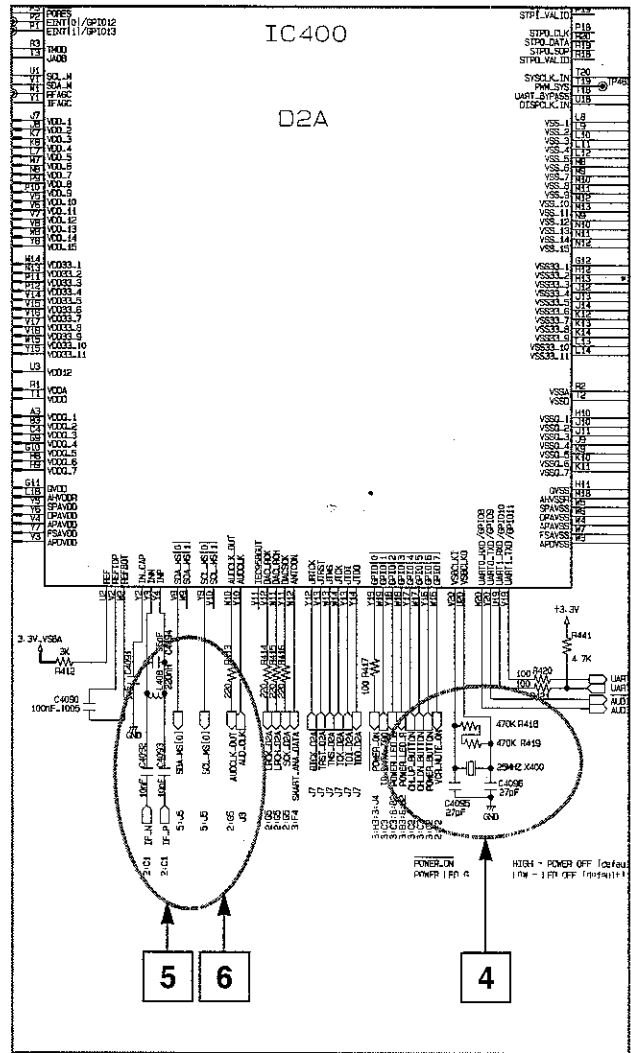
IC400

D2A

PORES
EINT[0]/GPIO12
EINT[1]/GPIO13
TMOD
JAGB
SCL_M
SDA_M
RFAGC
IFAGC
VDD_1
VDD_2
VDD_3
VDD_4
VDD_5
VDD_6
VDD_7
VDD_8
VDD_9
VDD_10
VDD_11
VDD_12
VDD_13
VDD_14
VDD_15
VDD33_1
VDD33_2
VDD33_3
VDD33_4
VDD33_5
VDD33_6
VDD33_7
VDD33_8
VDD33_9
VDD33_10
VDD33_11
VDD12
VDDA
VDDD
VDDQ_1
VDDQ_2
VDDQ_3
VDDQ_4
VDDQ_5
VDDQ_6
VDDQ_7
GVDD
AHVDDR
SPAVDD
DPAVDD
APAVDD
FSAVDD
APDVDD

STPI_VALID
STPO_CLK
STPO_DATA
STPO_SOP
STPO_VALID
SYSCLK_IN
PWM_SYS
UART_BYPASS
DISPCLK_IN
VSS_1
VSS_2
VSS_3
VSS_4
VSS_5
VSS_6
VSS_7
VSS_8
VSS_9
VSS_10
VSS_11
VSS_12
VSS_13
VSS_14
VSS_15
VSS33_1
VSS33_2
VSS33_3
VSS33_4
VSS33_5
VSS33_6
VSS33_7
VSS33_8
VSS33_9
VSS33_10
VSS33_11
VSSA
VSSD
VSSQ_1
VSSQ_2
VSSQ_3
VSSQ_4
VSSQ_5
VSSQ_6
VSSQ_7
GVSS
AHVSSR
SPAVSS
DPAVSS
APAVSS
FSAVSS
APDVSS

REF
REFTOP
REFBOT
IN_CAP
INN
INP
SDA_HS[0]
SDA_HS[1]
SCL_HS[0]
SCL_HS[1]
AUDCLK_OUT
AUDCLK
TEST/PSOUT
DACLRCK
DACBCK
DACSCK
ANTCON
URICK
JTDI
JTMS
JTCK
JTDO
GPIO[0]
GPIO[1]
GPIO[2]
GPIO[3]
GPIO[4]
GPIO[5]
GPIO[6]
GPIO[7]
VSSCLKI
VSSCLKO
UART0_RXD/GPIO8
UART0_TXD/GPIO9
UART1_RXD/GPIO10
UART1_TXD/GPIO11

3.3V_VSBA
3K
R412
C4090
100nF_1005
C4091
L408
C4093
220nF
R413
220
C4092
10nF
GND
C4094
IF_N
IF_P
2:C1
2:C1
SDA_HS[0]
SCL_HS[0]
5:J6
5:J6
AUDCLK_OUT
AUD_CLK
2:G6
J3
220
R414
R415
R416
LRCK_D2A
BCK_D2A
SCK_D2A
SMART_ANA_DATA
QBCK_D2A
TMS_D2A
TCK_D2A
TDI_D2A
TDO_D2A
J7
100 R417
POWER_ON
POWER_LED
CH_UP_BUTTON
CH_DN_BUTTON
POWER_BUTTON
VCR_MUTE_ON
470K R418
470K R419
29MHz X400
C4095
27pF
C4096
27pF
GND
+3.3V
R441
4.7K
100 R420
100
UART
UART
AUD
AUD
POWER_ON
POWER LED G
HIGH : POWER OFF [default]
LOW : LED OFF [default]

5
6
4